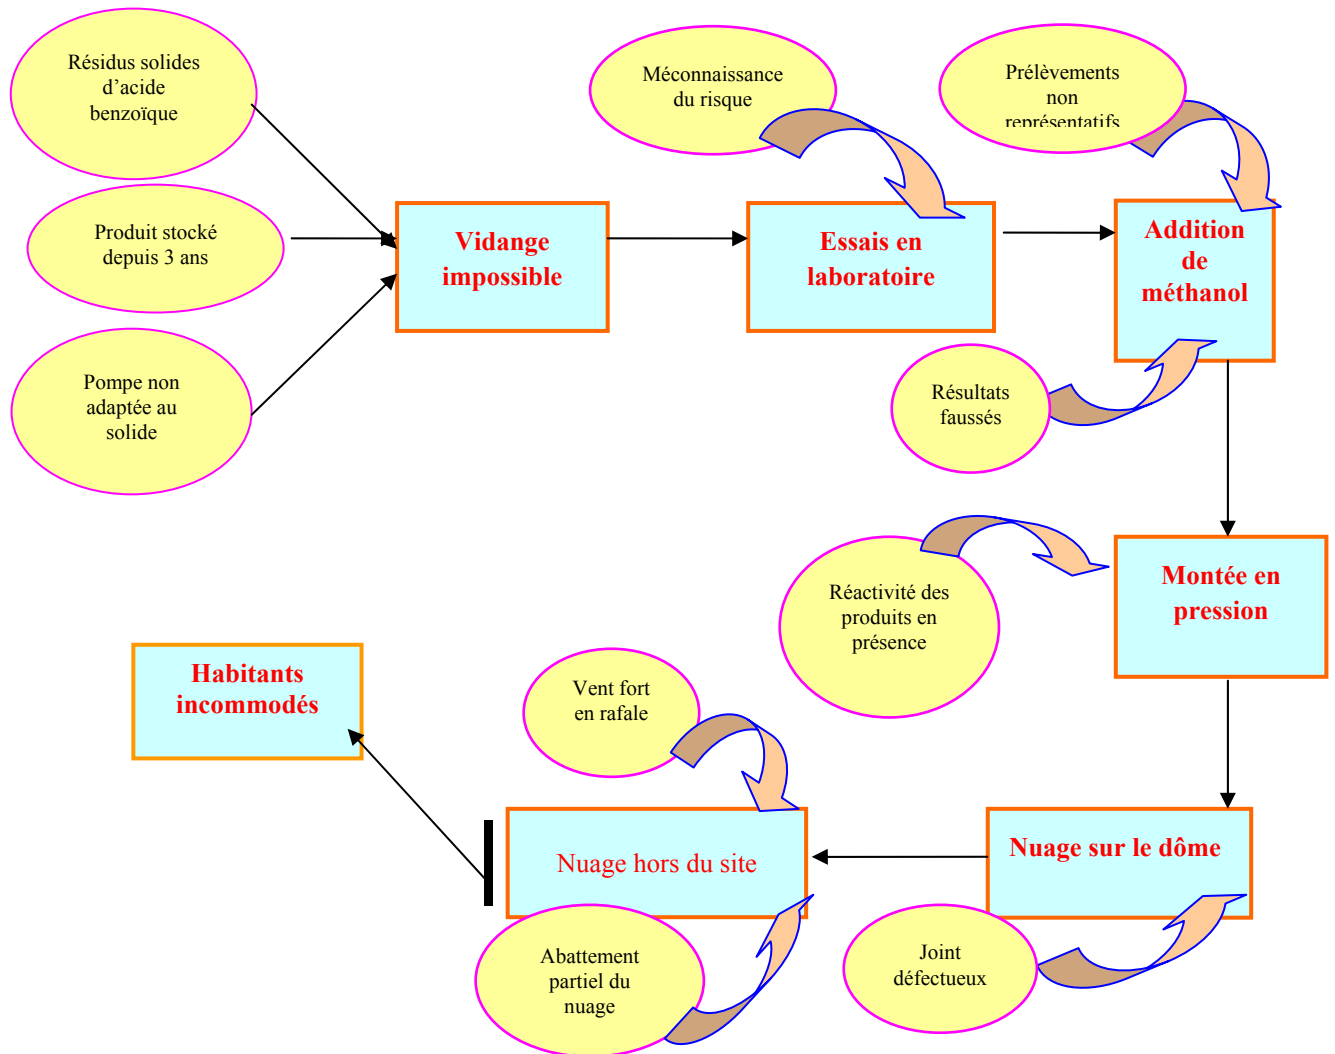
Résidus solides d'acide benzoïque

Produit stocké depuis 3 ans

Pompe non adaptée au solide

Vidange impossible

Méconnaissance du risque

Essais en laboratoire

Prélèvements non représentatifs

Addition de méthanol

Résultats faussés

Réactivité des produits en présence

Montée en pression

Habitants incommodés

Vent fort en rafale

Nuage hors du site

Nuage sur le dôme

Abattement partiel du nuage

Joint défectueux